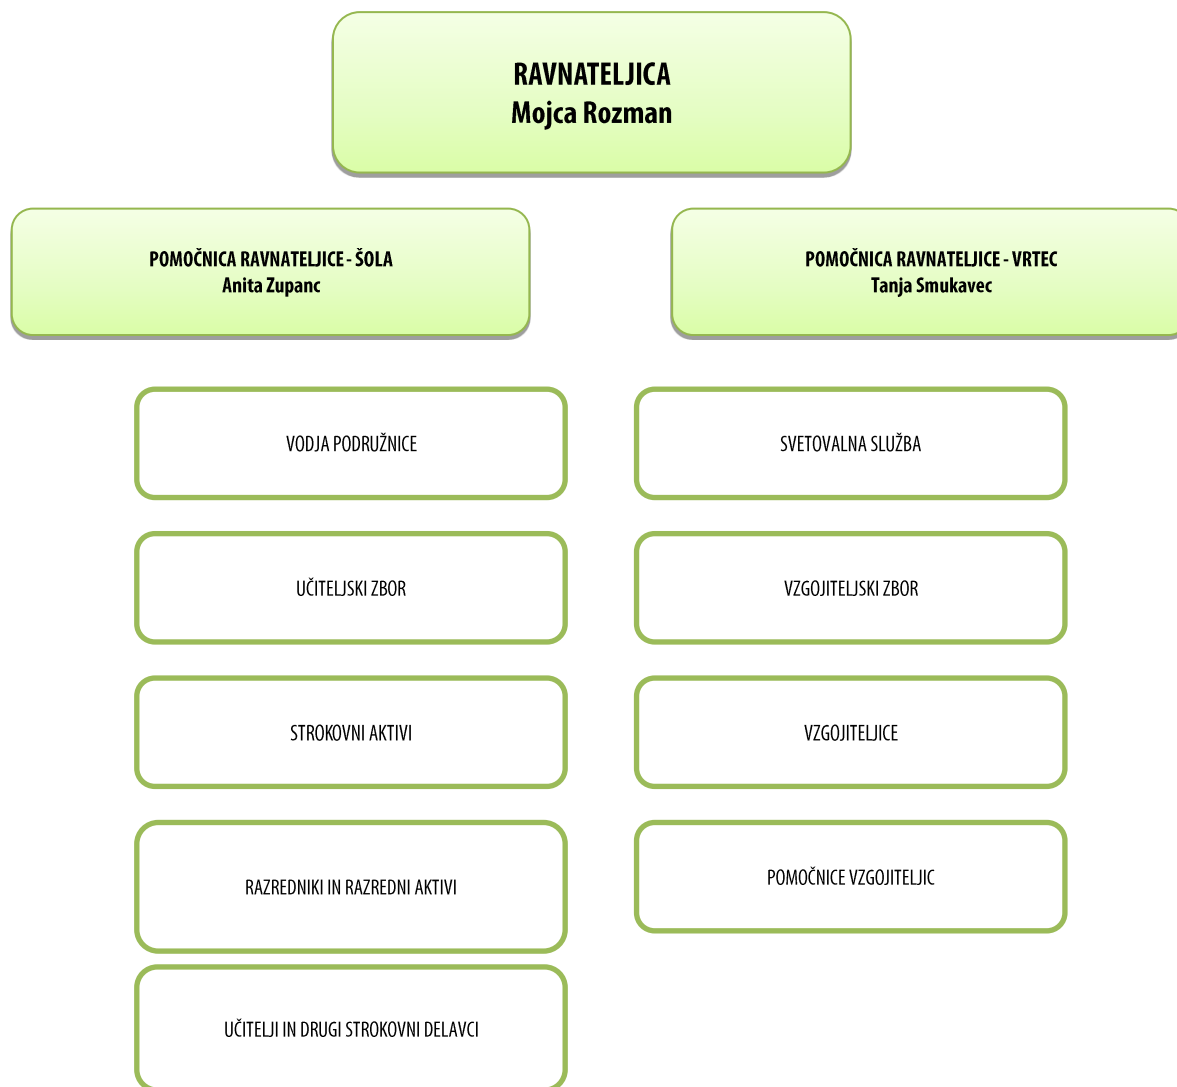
RAVNATELJICA
Mojca Rozman

POMOČNICA RAVNATELJICE - ŠOLA
Anita Zupanc

VODJA PODRUŽNICE

UČITELJSKI ZBOR

STROKOVNI AKTIVI

RAZREDNIKI IN RAZREDNI AKTIVI

UČITELJI IN DRUGI STROKOVNI DELAVCI

POMOČNICA RAVNATELJICE - VRTEC
Tanja Smukavec

SVETOVALNA SLUŽBA

VZGOJITELJSKI ZBOR

VZGOJITELJICE

POMOČNICE VZGOJITELJIC